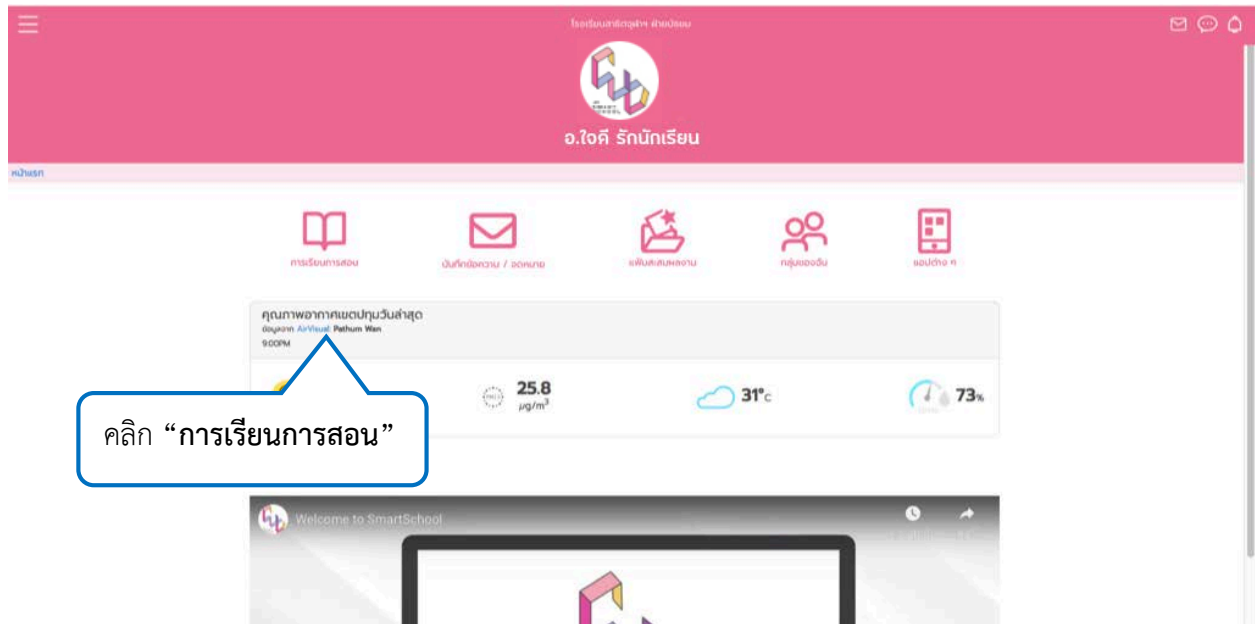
โรงเรียนสาธิตจุฬาฯ ฝ่ายประถม

อ.ใจดี รักนักเรียน

หน้าแรก

การเรียนการสอน

บันทึกข้อความ / จดหมาย

แฟ้มสะสมผลงาน

กลุ่มของฉัน

แอปต่าง ๆ

คุณภาพอากาศเขตปทุมวันล่าสุด
ข้อมูลจาก AirVisual Pathum Wan
9:00PM

PM2.5 25.8 µg/m$^3$

31°c

73%

คลิก “การเรียนการสอน”

Welcome to SmartSchool